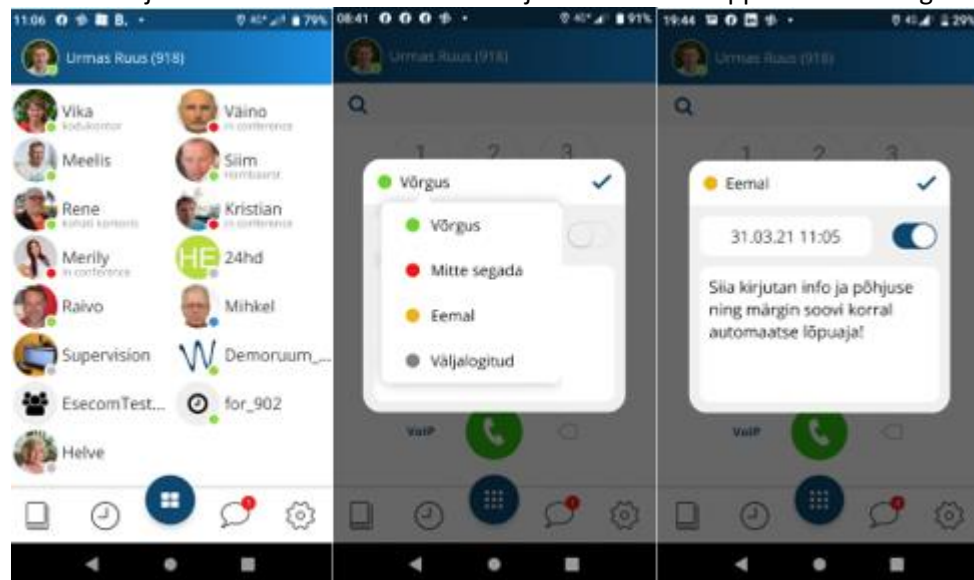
11:06 B. 79%
Urmas Ruus (918)
Vika
Kodukontor
Väino
in conference
Meelis
Siim
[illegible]
Rene
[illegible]
Kristian
in conference
Merily
in conference
HE 24hd
Raivo
Mihkel
Supervision
Demoruum_...
EsecomTest...
for_902
Helve
1

08:41 91%
Urmas Ruus (918)
1 2 3
Võrgus
Võrgus
Mitte segada
Eemal
Väljalogitud
VoIP

19:44 29%
Urmas Ruus (918)
1 2 3
Eemal
31.03.21 11:05
Siia kirjutan info ja põhjuse ning märgin soovi korral automaatse lõpuaja!
VoIP